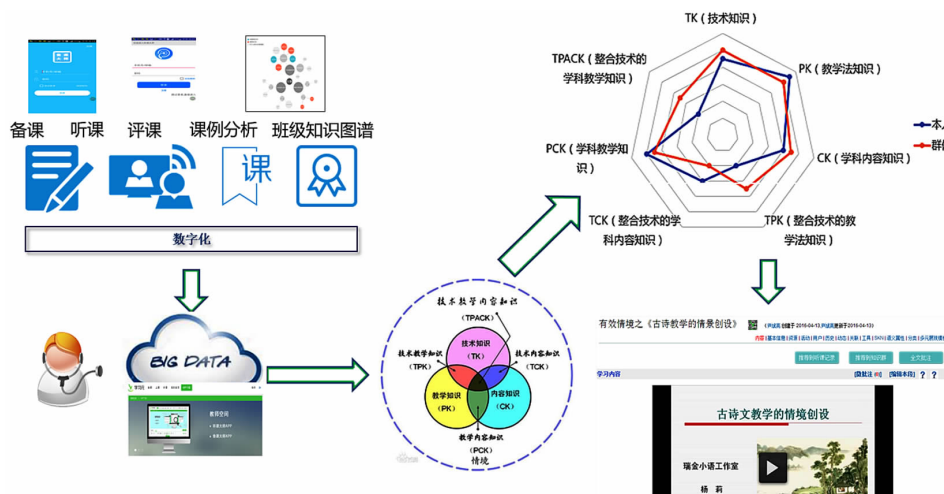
备课 听课 评课 课例分析 班级知识图谱

课

数字化

BIG DATA

技术教学内容知识
(TPACK)
技术知识
(TK)
技术教学知识
(TPK)
技术内容知识
(TCK)
教学知识
(PK)
内容知识
(CK)
教学内容知识
(PCK)
情境

TK（技术知识）
TPACK（整合技术的学科教学知识）
PK（教学法知识）
PCK（学科教学知识）
CK（学科内容知识）
TCK（整合技术的学科内容知识）
TPK（整合技术的教学法知识）

本人
群体

有效情境之《古诗教学的情景创设》

学习内容

古诗文教学的情境创设

瑞金小语工作室

杨 莉